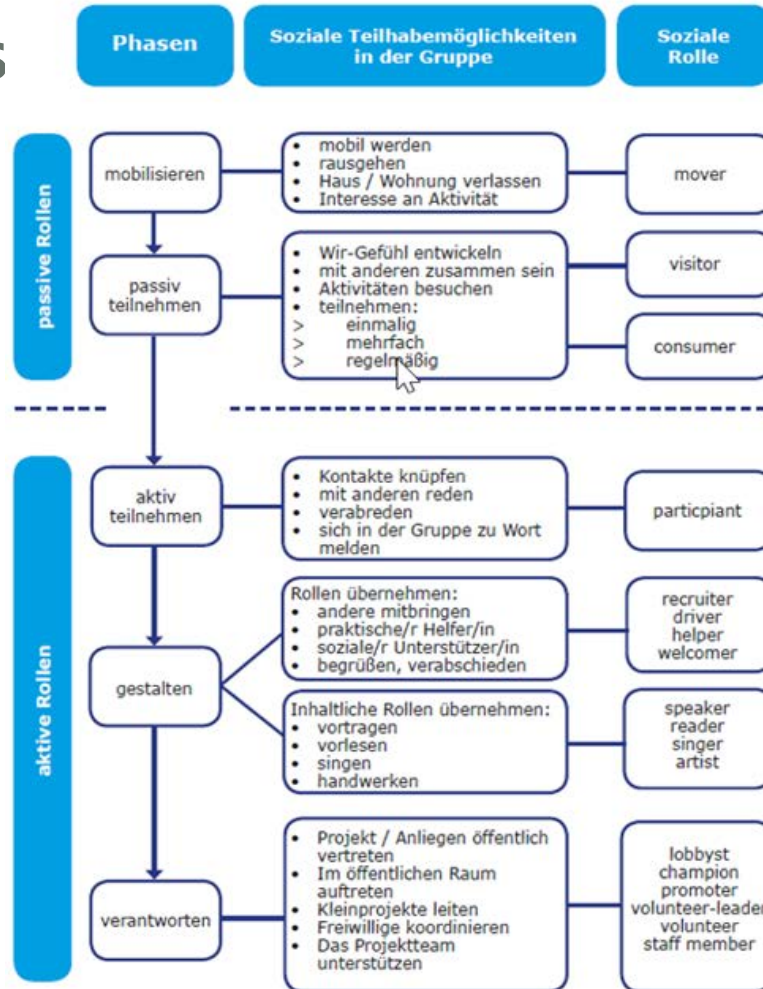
5

Phasen

Soziale Teilhabemöglichkeiten in der Gruppe

Soziale Rolle

passive Rollen

mobilisieren

• mobil werden
• rausgehen
• Haus / Wohnung verlassen
• Interesse an Aktivität

mover

passiv teilnehmen

• Wir-Gefühl entwickeln
• mit anderen zusammen sein
• Aktivitäten besuchen
• teilnehmen:
> einmalig
> mehrfach
> regelmäßig

visitor

consumer

aktive Rollen

aktiv teilnehmen

• Kontakte knüpfen
• mit anderen reden
• verabreden
• sich in der Gruppe zu Wort melden

particpiant

gestalten

Rollen übernehmen:
• andere mitbringen
• praktische/r Helfer/in
• soziale/r Unterstützer/in
• begrüßen, verabschieden

recruiter
driver
helper
welcomer

Inhaltliche Rollen übernehmen:
• vortragen
• vorlesen
• singen
• handwerken

speaker
reader
singer
artist

verantworten

• Projekt / Anliegen öffentlich vertreten
• Im öffentlichen Raum auftreten
• Kleinprojekte leiten
• Freiwillige koordinieren
• Das Projektteam unterstützen

lobbyst
champion
promoter
volunteer-leader
volunteer
staff member